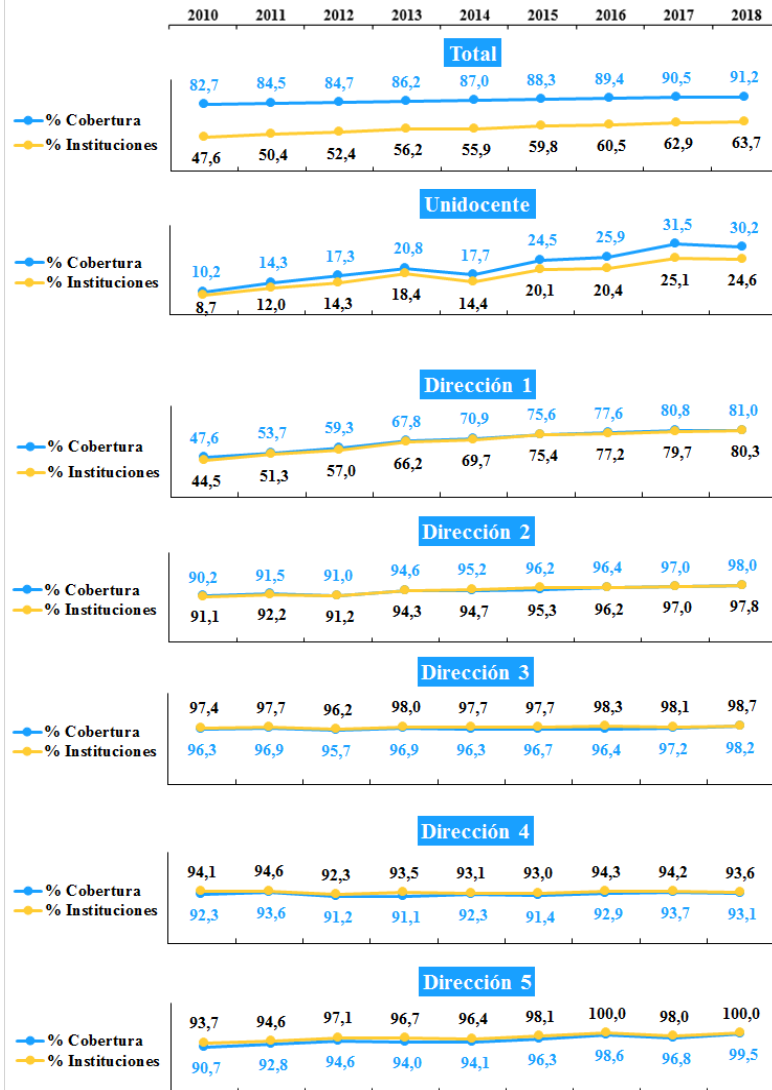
2010 2011 2012 2013 2014 2015 2016 2017 2018

Total

% Cobertura
% Instituciones

82,7 84,5 84,7 86,2 87,0 88,3 89,4 90,5 91,2

47,6 50,4 52,4 56,2 55,9 59,8 60,5 62,9 63,7

Unidocente

% Cobertura
% Instituciones

10,2 14,3 17,3 20,8 17,7 24,5 25,9 31,5 30,2

8,7 12,0 14,3 18,4 14,4 20,1 20,4 25,1 24,6

Dirección 1

% Cobertura
% Instituciones

47,6 53,7 59,3 67,8 70,9 75,6 77,6 80,8 81,0

44,5 51,3 57,0 66,2 69,7 75,4 77,2 79,7 80,3

Dirección 2

% Cobertura
% Instituciones

90,2 91,5 91,0 94,6 95,2 96,2 96,4 97,0 98,0

91,1 92,2 91,2 94,3 94,7 95,3 96,2 97,0 97,8

Dirección 3

% Cobertura
% Instituciones

97,4 97,7 96,2 98,0 97,7 97,7 98,3 98,1 98,7

96,3 96,9 95,7 96,9 96,3 96,7 96,4 97,2 98,2

Dirección 4

% Cobertura
% Instituciones

94,1 94,6 92,3 93,5 93,1 93,0 94,3 94,2 93,6

92,3 93,6 91,2 91,1 92,3 91,4 92,9 93,7 93,1

Dirección 5

% Cobertura
% Instituciones

93,7 94,6 97,1 96,7 96,4 98,1 100,0 98,0 100,0

90,7 92,8 94,6 94,0 94,1 96,3 98,6 96,8 99,5